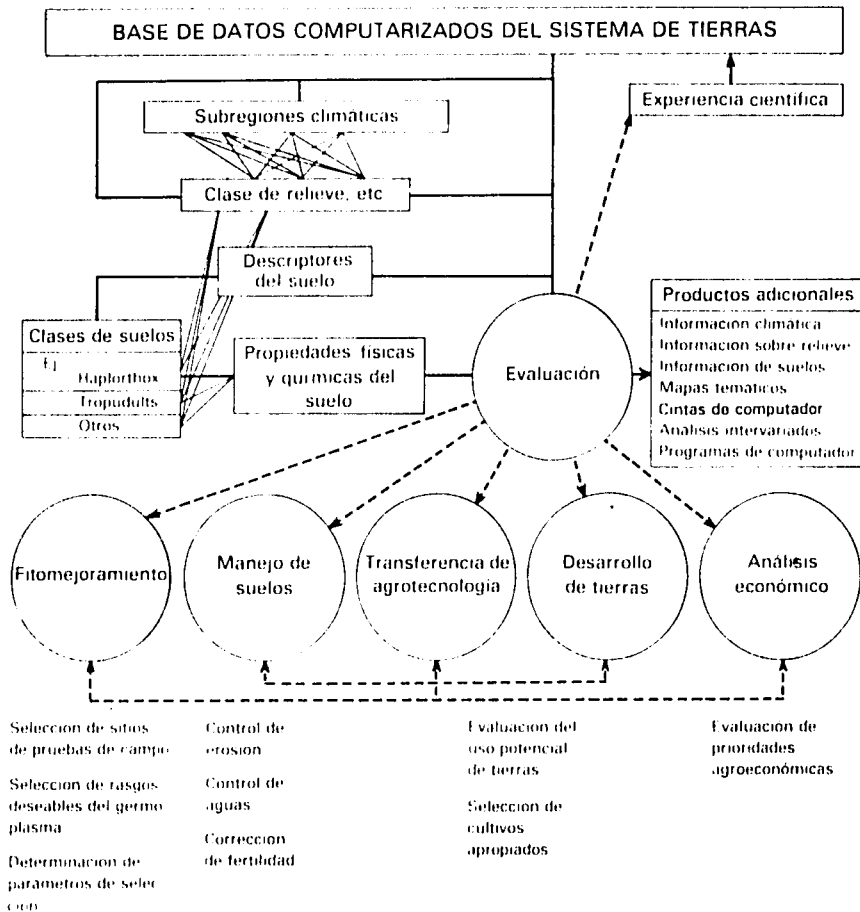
BASE DE DATOS COMPUTARIZADOS DEL SISTEMA DE TIERRAS

Experiencia científica

Subregiones climáticas

Clase de relieve, etc

Descriptores del suelo

Productos adicionales
Informacion climática
Informacion sobre relieve
Informacion de suelos
Mapas tematicos
Cintas de computador
Analisis intervariados
Programas de computador

Clases de suelos
$f_1$
Haplorthox
Tropudults
Otros

Propiedades físicas y químicas del suelo

Evaluación

Fitomejoramiento

Manejo de suelos

Transferencia de agrotecnologia

Desarrollo de tierras

Análisis económico

Seleccion de sitios de pruebas de campo

Seleccion de rasgos deseables del germoplasma

Determinacion de parametros de seleccion

Control de erosión

Control de aguas

Correccion de fertilidad

Evaluacion del uso potencial de tierras

Seleccion de cultivos apropiados

Evaluación de prioridades agroeconómicas